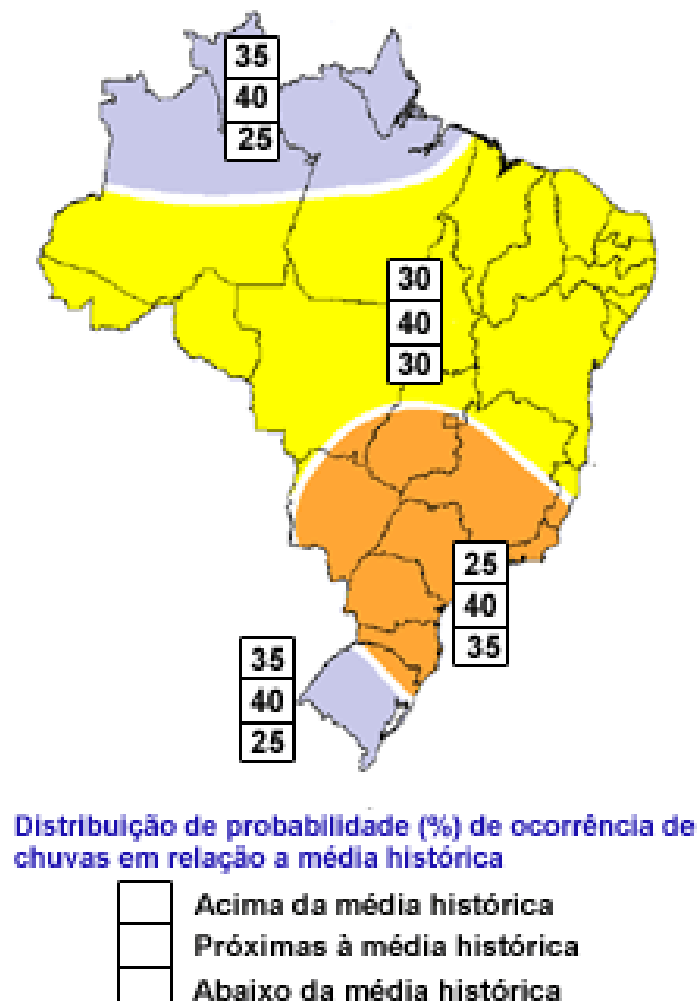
35
40
25

30
40
30

25
40
35

35
40
25

Distribuição de probabilidade (%) de ocorrência de chuvas em relação a média histórica

Acima da média histórica
Próximas à média histórica
Abaixo da média histórica